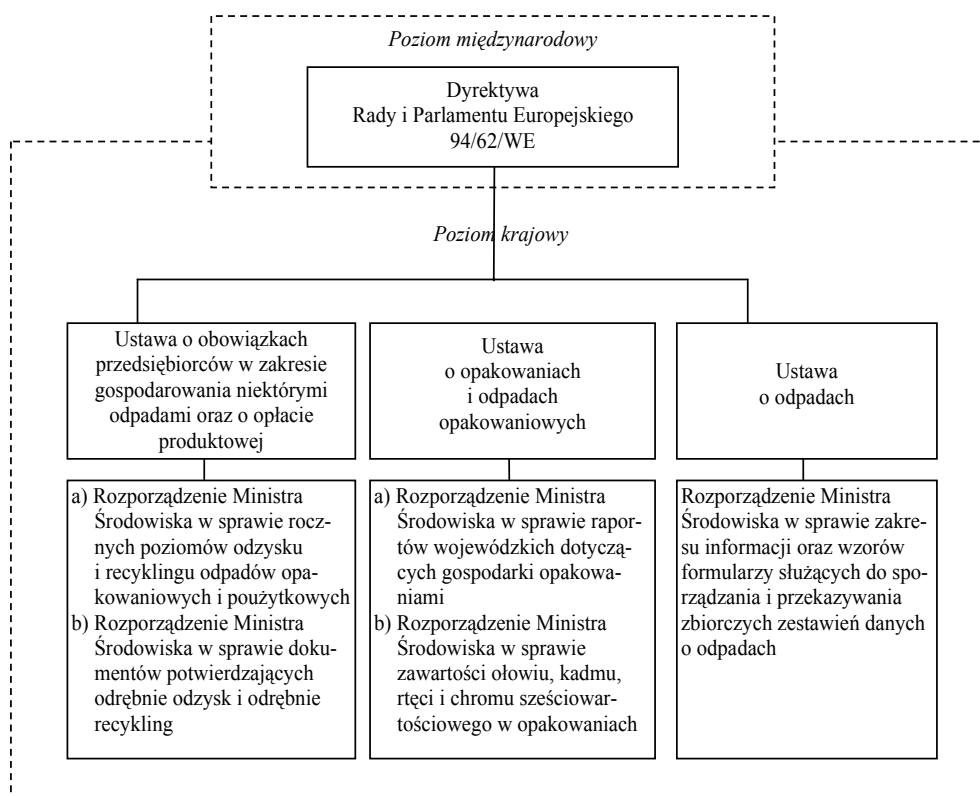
Poziom międzynarodowy

Dyrektywa
Rady i Parlamentu Europejskiego
94/62/WE

Poziom krajowy

Ustawa o obowiązkach przedsiębiorców w zakresie gospodarowania niektórymi odpadami oraz o opłacie produktowej

a) Rozporządzenie Ministra Środowiska w sprawie rocznych poziomów odzysku i recyklingu odpadów opakowaniowych i poużytkowych
b) Rozporządzenie Ministra Środowiska w sprawie dokumentów potwierdzających odrębnie odzysk i odrębnie recykling

Ustawa
o opakowaniach
i odpadach
opakowaniowych

a) Rozporządzenie Ministra Środowiska w sprawie raportów wojewódzkich dotyczących gospodarki opakowaniami
b) Rozporządzenie Ministra Środowiska w sprawie zawartości ołowiu, kadmu, rtęci i chromu sześciowartościowego w opakowaniach

Ustawa
o odpadach

Rozporządzenie Ministra Środowiska w sprawie zakresu informacji oraz wzorów formularzy służących do sporządzania i przekazywania zbiorczych zestawień danych o odpadach